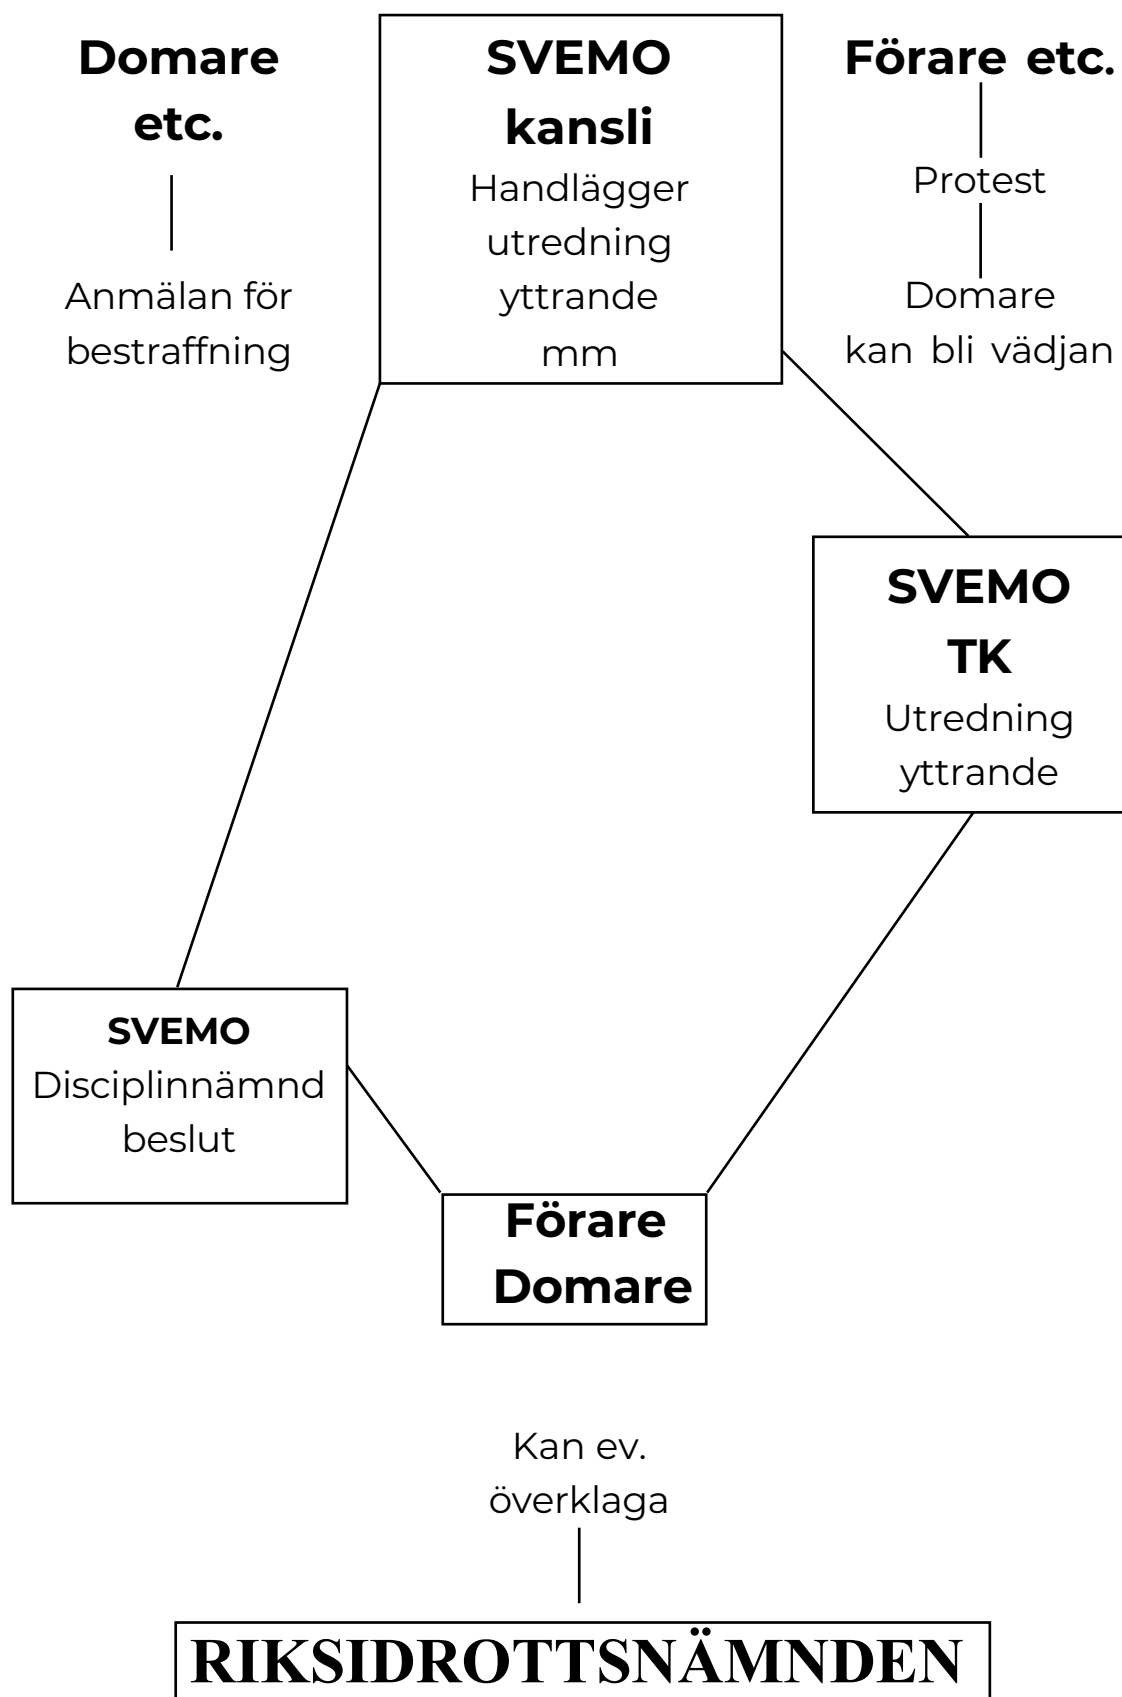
Domare etc.

Anmälan för bestraffning

SVEMO kansli
Handlägger utredning yttrande mm

Förare etc.

Protest

Domare kan bli vädjan

SVEMO TK
Utredning yttrande

SVEMO
Disciplinnämnd beslut

Förare
Domare

Kan ev. överklaga

RIKSIDROTTSNÄMNDEN